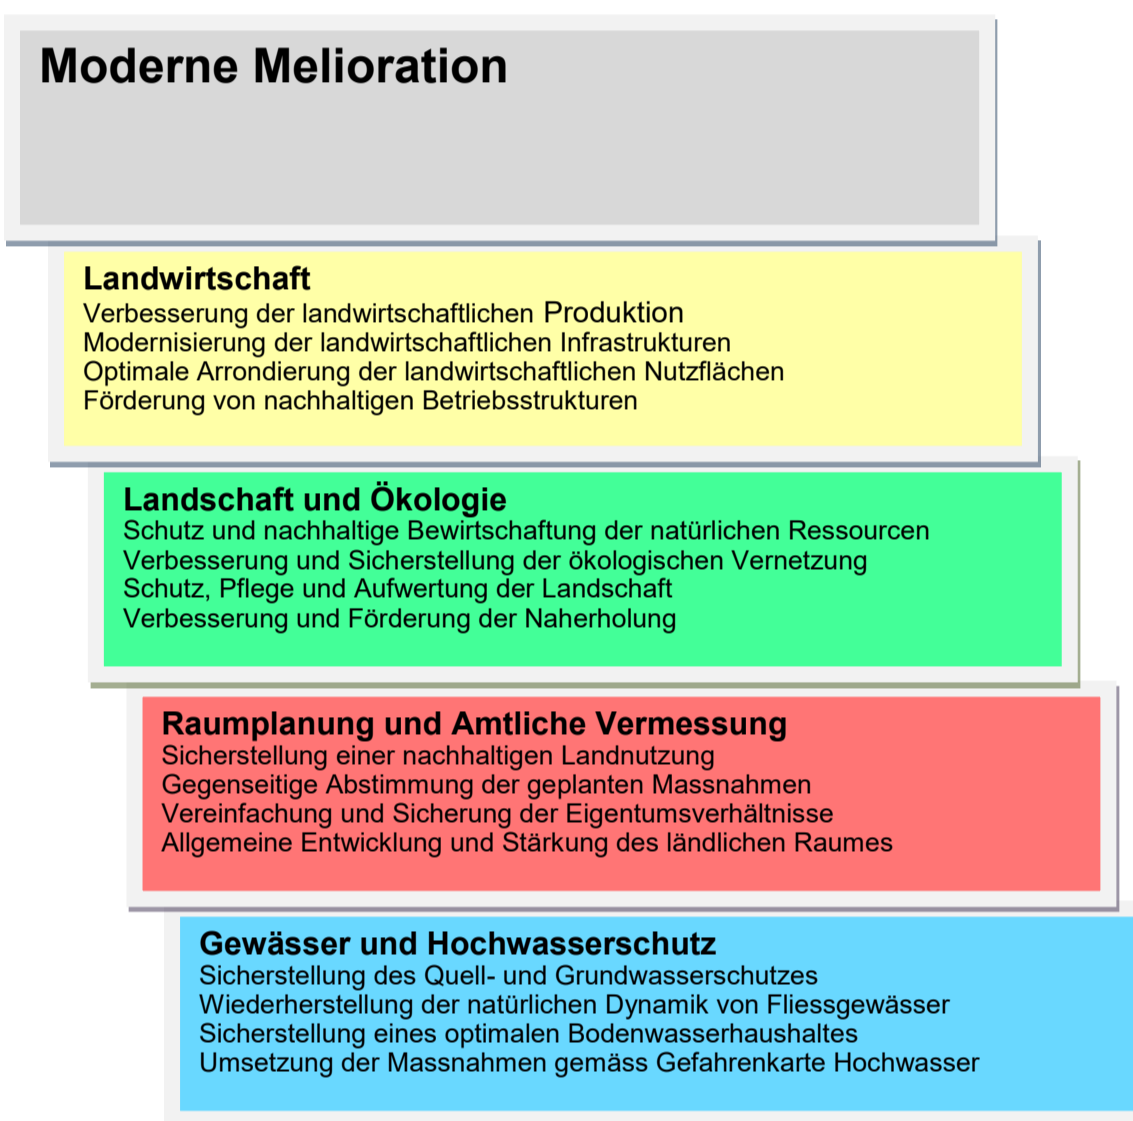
Moderne Melioration

Landwirtschaft
Verbesserung der landwirtschaftlichen Produktion
Modernisierung der landwirtschaftlichen Infrastrukturen
Optimale Arrondierung der landwirtschaftlichen Nutzflächen
Förderung von nachhaltigen Betriebsstrukturen

Landschaft und Ökologie
Schutz und nachhaltige Bewirtschaftung der natürlichen Ressourcen
Verbesserung und Sicherstellung der ökologischen Vernetzung
Schutz, Pflege und Aufwertung der Landschaft
Verbesserung und Förderung der Naherholung

Raumplanung und Amtliche Vermessung
Sicherstellung einer nachhaltigen Landnutzung
Gegenseitige Abstimmung der geplanten Massnahmen
Vereinfachung und Sicherung der Eigentumsverhältnisse
Allgemeine Entwicklung und Stärkung des ländlichen Raumes

Gewässer und Hochwasserschutz
Sicherstellung des Quell- und Grundwasserschutzes
Wiederherstellung der natürlichen Dynamik von Fliessgewässer
Sicherstellung eines optimalen Bodenwasserhaushaltes
Umsetzung der Massnahmen gemäss Gefahrenkarte Hochwasser